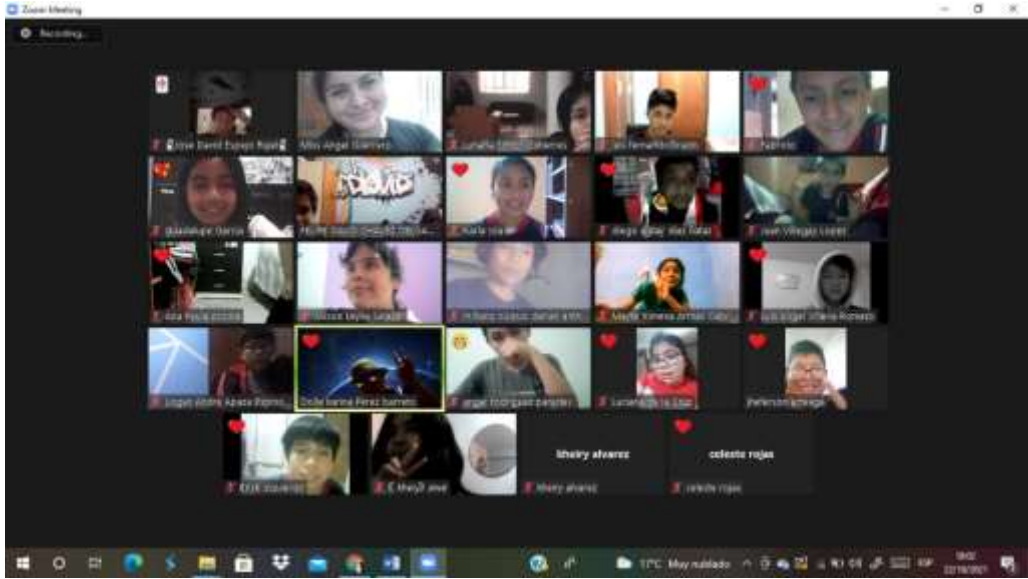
Zoom Meeting

Recording...

Jose David Espejo Rojas

Aldo Angel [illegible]

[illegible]

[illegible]

Fabricio

Guadalupe Garcia

FELIPE DAVID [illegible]

Karla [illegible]

diego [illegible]

Jean Villegas Lopez

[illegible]

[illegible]

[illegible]

Mayte Ximena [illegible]

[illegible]

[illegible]

Dulce karina Perez Barreto

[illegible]

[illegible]

Jeferson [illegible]

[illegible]

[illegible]

kheiry alvarez

celeste rojas

kheiry alvarez

celeste rojas

17°C Muy nublado

ESP

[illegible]